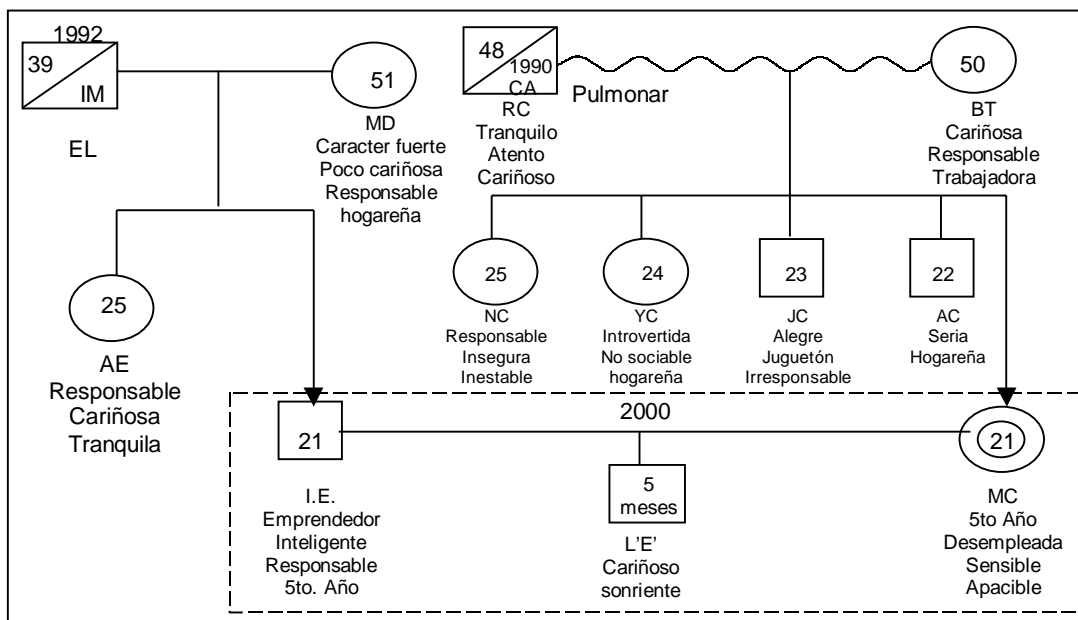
1992
39
IM

EL

51

MD
Caracter fuerte
Poco cariñosa
Responsable
hogareña

48
1990
CA

RC
Tranquilo
Atento
Cariñoso

Pulmonar

50

BT
Cariñosa
Responsable
Trabajadora

25

AE
Responsable
Cariñosa
Tranquila

25

NC
Responsable
Insegura
Inestable

24

YC
Introvertida
No sociable
hogareña

23

JC
Alegre
Juguetón
Irresponsable

22

AC
Seria
Hogareña

2000

21

I.E.
Emprendedor
Inteligente
Responsable
5to. Año

5
meses

L'E'
Cariñoso
sonriente

21

MC
5to Año
Desempleada
Sensible
Apacible